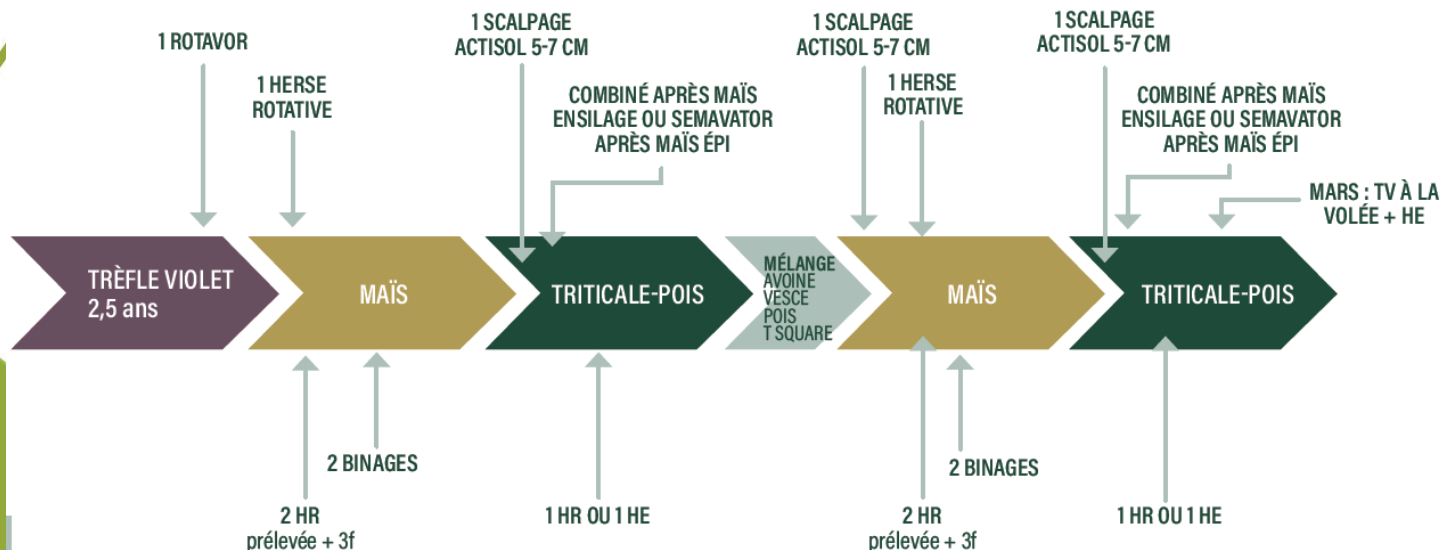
1 ROTAVOR

1 HERSE ROTATIVE

1 SCALPAGE ACTISOL 5-7 CM

COMBINÉ APRÈS MAÏS ENSILAGE OU SEMAVATOR APRÈS MAÏS ÉPI

1 SCALPAGE ACTISOL 5-7 CM

1 HERSE ROTATIVE

1 SCALPAGE ACTISOL 5-7 CM

COMBINÉ APRÈS MAÏS ENSILAGE OU SEMAVATOR APRÈS MAÏS ÉPI

MARS : TV À LA VOLÉE + HE

TRÈFLE VIOLET 2,5 ans

MAÏS

TRITICALE-POIS

MÉLANGE AVOINE VESCE POIS T SQUARE

MAÏS

TRITICALE-POIS

2 HR prélevée + 3f

2 BINAGES

1 HR OU 1 HE

2 HR prélevée + 3f

2 BINAGES

1 HR OU 1 HE